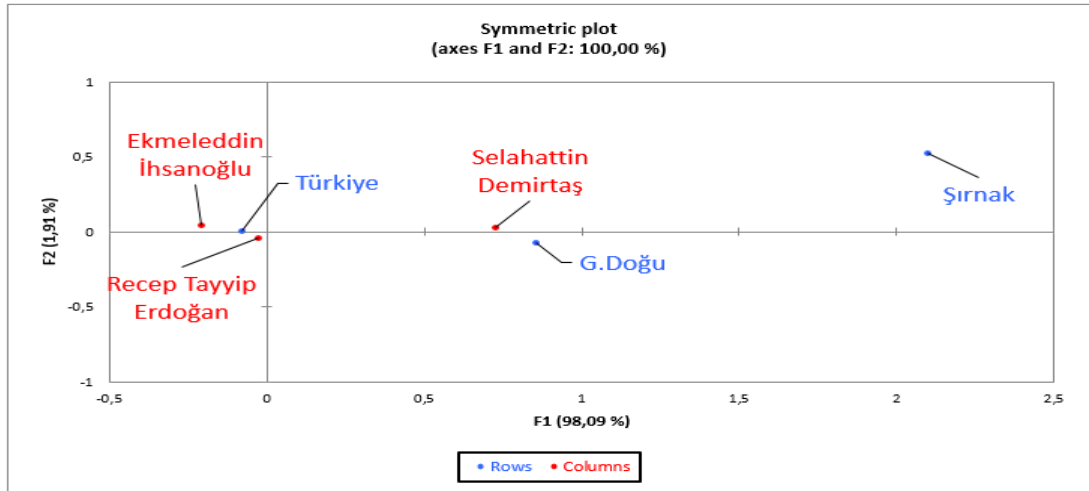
Symmetric plot
(axes F1 and F2: 100,00 %)

1
0,5
0
-0,5
-1

F2 (1,91 %)

Ekmeleddin İhsanoğlu
Türkiye
Selahattin Demirtaş
Şırnak
G.Doğu
Recep Tayyip Erdoğan

-0,5
0
0,5
1
1,5
2
2,5

F1 (98,09 %)

• Rows • Columns